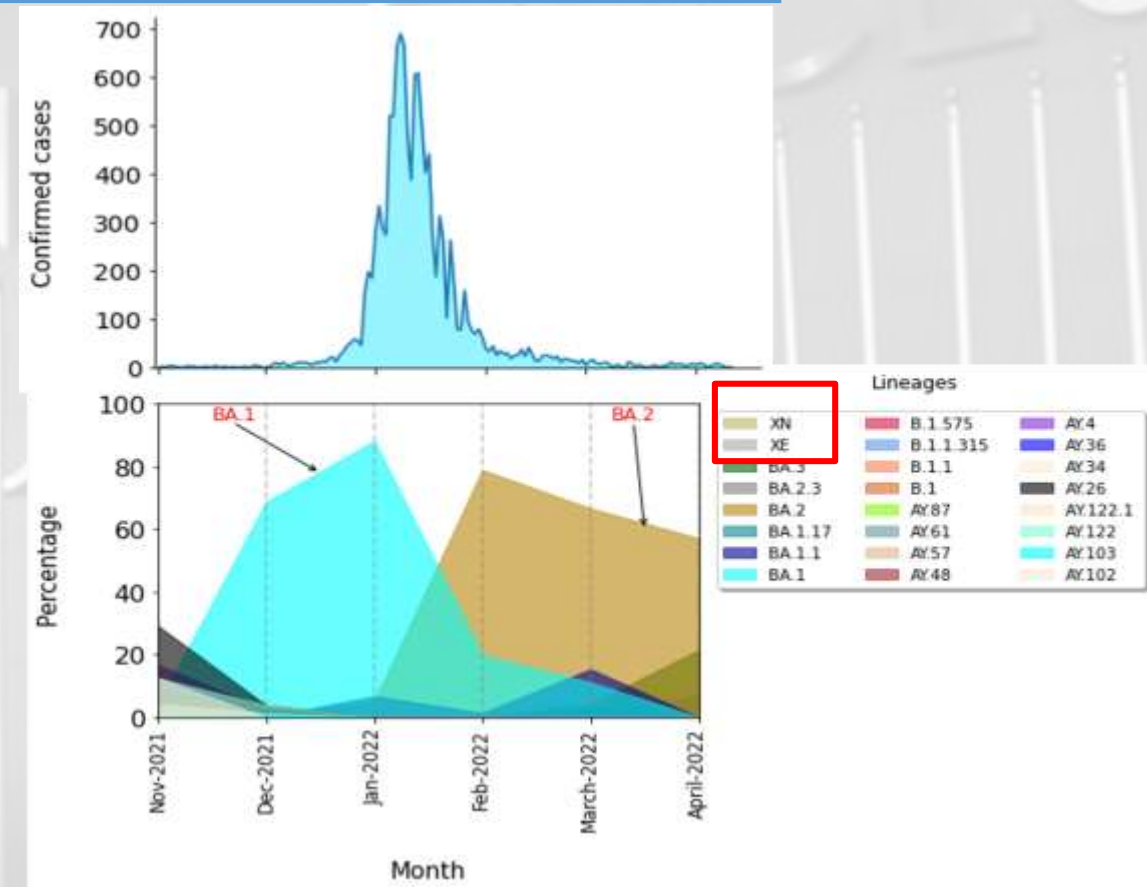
700
600
500
400
300
200
100
0
Confirmed cases

100
80
60
40
20
0
Percentage

BA.1
BA.2

Nov-2021
Dec-2021
Jan-2022
Feb-2022
March-2022
April-2022

Month

Lineages

XN
XE
BA.3
BA.2.3
BA.2
BA.1.17
BA.1.1
BA.1
B.1.575
B.1.1.315
B.1.1
B.1
AY.87
AY.61
AY.57
AY.48
AY.4
AY.36
AY.34
AY.26
AY.122.1
AY.122
AY.103
AY.102